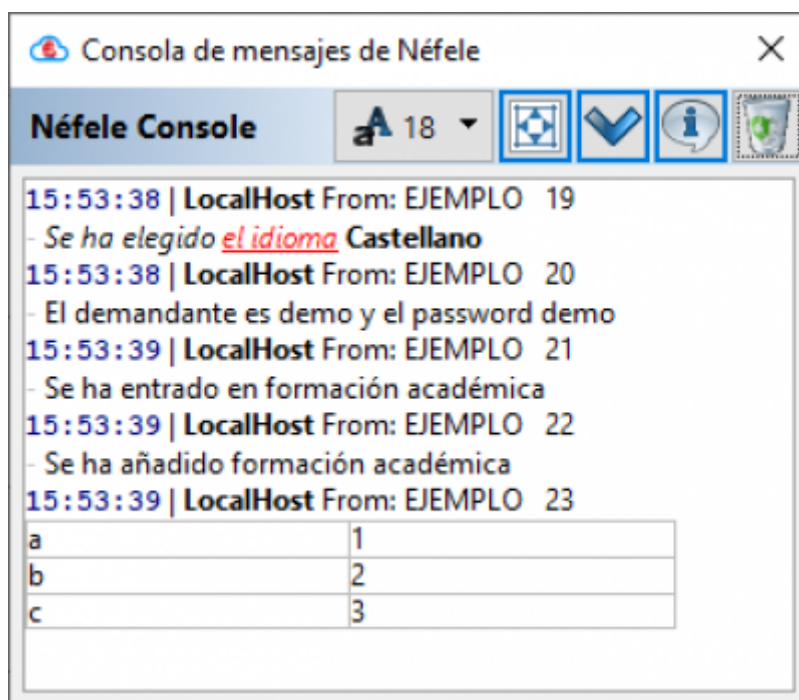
Consola de mensajes de Néfele ×

Néfele Console 18

15:53:38 | LocalHost From: EJEMPLO 19
- Se ha elegido el idioma Castellano
15:53:38 | LocalHost From: EJEMPLO 20
- El demandante es demo y el password demo
15:53:39 | LocalHost From: EJEMPLO 21
- Se ha entrado en formación académica
15:53:39 | LocalHost From: EJEMPLO 22
- Se ha añadido formación académica
15:53:39 | LocalHost From: EJEMPLO 23

| a | 1 |
|---|---|
| b | 2 |
| c | 3 |